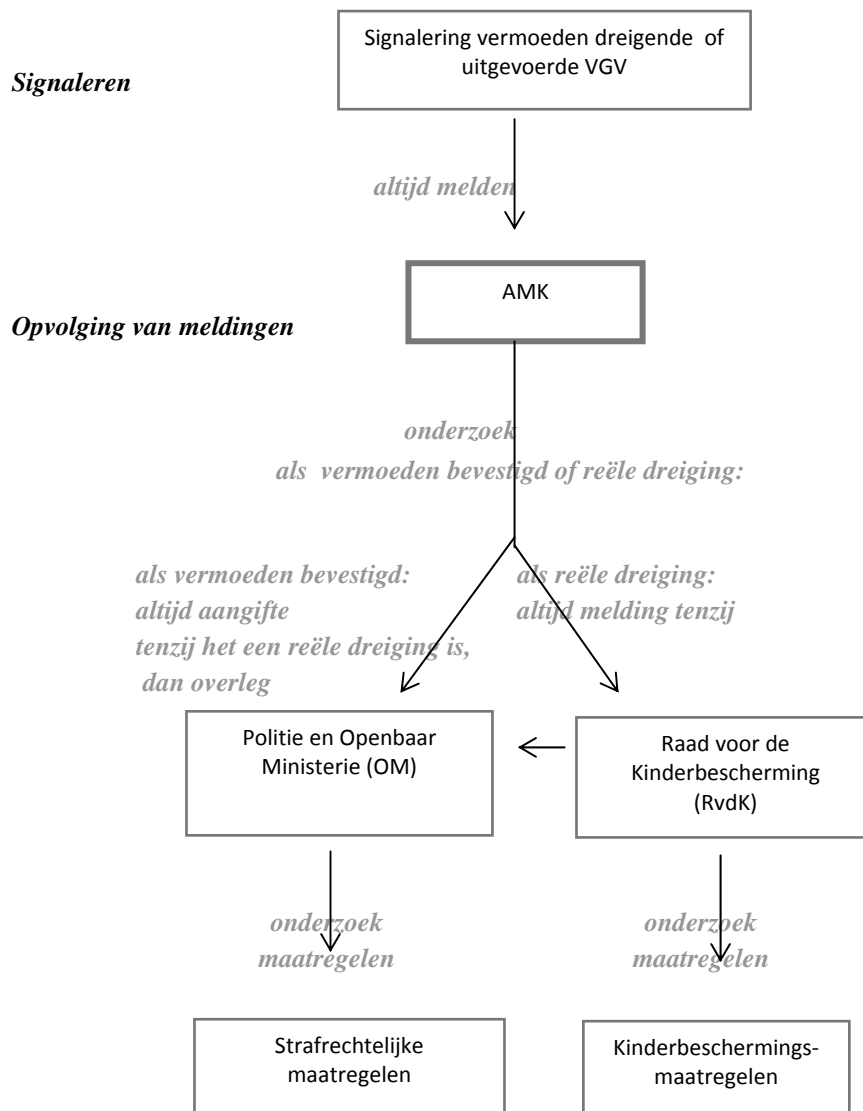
Signaleren

Signalering vermoeden dreigende of uitgevoerde VGV

altijd melden

Opvolging van meldingen

AMK

onderzoek
als vermoeden bevestigd of reële dreiging:

als vermoeden bevestigd:
altijd aangifte
tenzij het een reële dreiging is,
dan overleg

als reële dreiging:
altijd melding tenzij

Politie en Openbaar Ministerie (OM)

Raad voor de Kinderbescherming (RvdK)

onderzoek
maatregelen

onderzoek
maatregelen

Strafrechtelijke maatregelen

Kinderbeschermingsmaatregelen